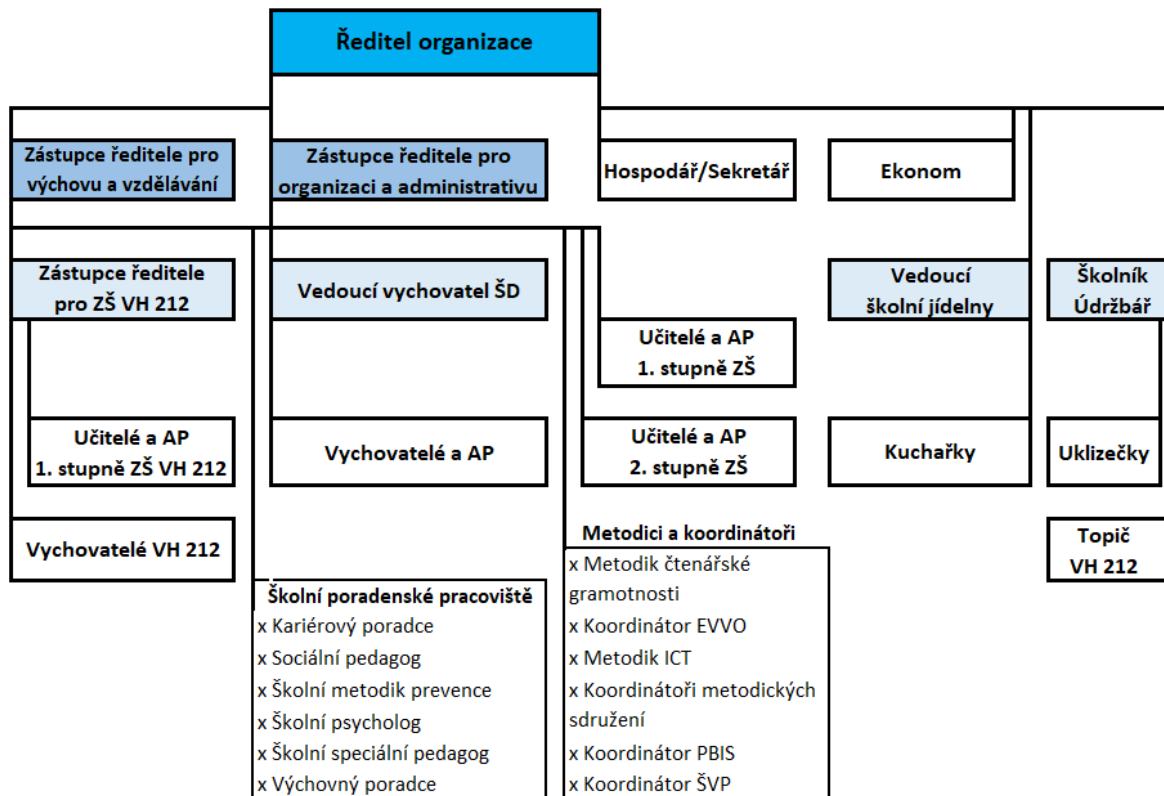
Ředitel organizace

Zástupce ředitele pro výchovu a vzdělávání

Zástupce ředitele pro organizaci a administrativu

Hospodář/Sekretář

Ekonom

Zástupce ředitele pro ZŠ VH 212

Vedoucí vychovatel ŠD

Vedoucí školní jídelny

Školník Údržbář

Učitelé a AP 1. stupně ZŠ

Učitelé a AP 1. stupně ZŠ VH 212

Vychovatelé a AP

Učitelé a AP 2. stupně ZŠ

Kuchařky

Uklizečky

Vychovatelé VH 212

Metodici a koordinátoři
x Metodik čtenářské gramotnosti
x Koordinátor EVVO
x Metodik ICT
x Koordinátoři metodických sdružení
x Koordinátor PBIS
x Koordinátor ŠVP

Topič VH 212

Školní poradenské pracoviště
x Kariérový poradce
x Sociální pedagog
x Školní metodik prevence
x Školní psycholog
x Školní speciální pedagog
x Výchovný poradce